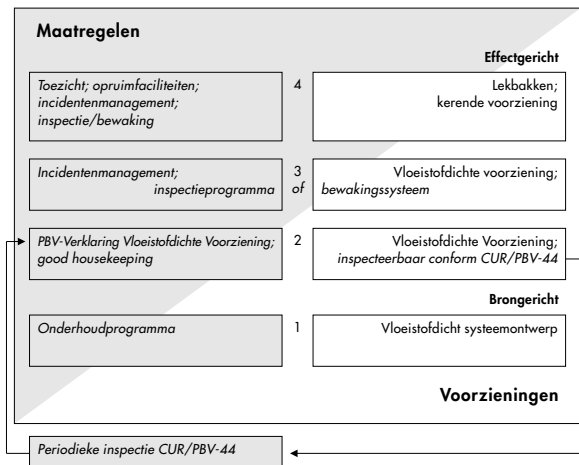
Maatregelen

Effectgericht

Toezicht; opruimfaciliteiten; incidentenmanagement; inspectie/bewaking

4

Lekbakken; kerende voorziening

Incidentenmanagement; inspectieprogramma

3 of

Vloeistofdichte voorziening; bewakingssysteem

PBV-Verklaring Vloeistofdichte Voorziening; good housekeeping

2

Vloeistofdichte Voorziening; inspecteerbaar conform CUR/PBV-44

Brongericht

Onderhoudprogramma

1

Vloeistofdicht systeemontwerp

Voorzieningen

Periodieke inspectie CUR/PBV-44